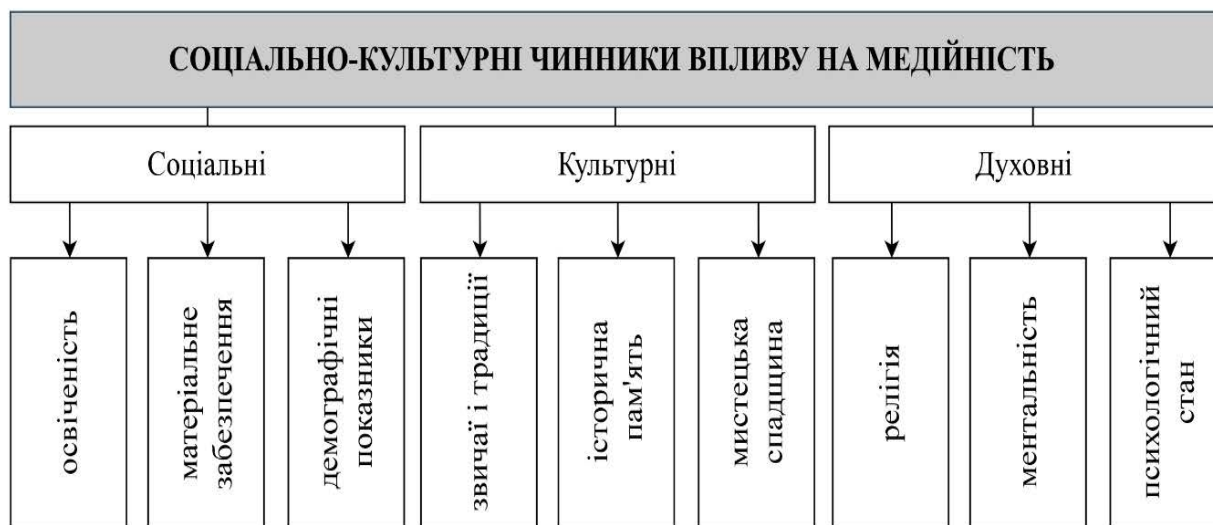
СОЦІАЛЬНО-КУЛЬТУРНІ ЧИННИКИ ВПЛИВУ НА МЕДІЙНІСТЬ

Соціальні

Культурні

Духовні

освіченість

матеріальне забезпечення

демографічні показники

звичаї і традиції

історична пам'ять

мистецька спадщина

релігія

ментальність

психологічний стан